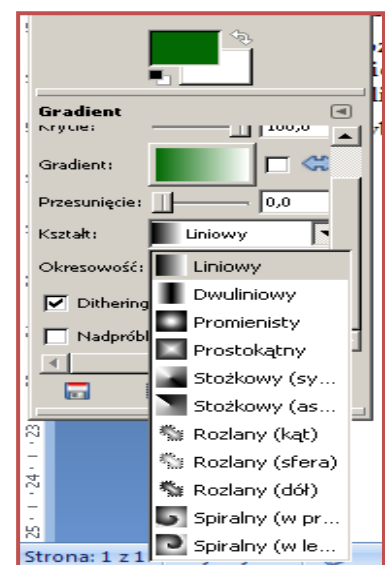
Gradient

Krycie: 100,0

Gradient:

Przesunięcie: 0,0

Kształt: Liniowy

Okresowość:

Dithering

Nadpróbk

Liniowy
Dwuliniowy
Promienisty
Prostokątny
Stożkowy (sy...
Stożkowy (as...
Rozlany (kąt)
Rozlany (sfera)
Rozlany (dół)
Spiralny (w pr...
Spiralny (w le...

23 · 24 · 25

Strona: 1 z 1